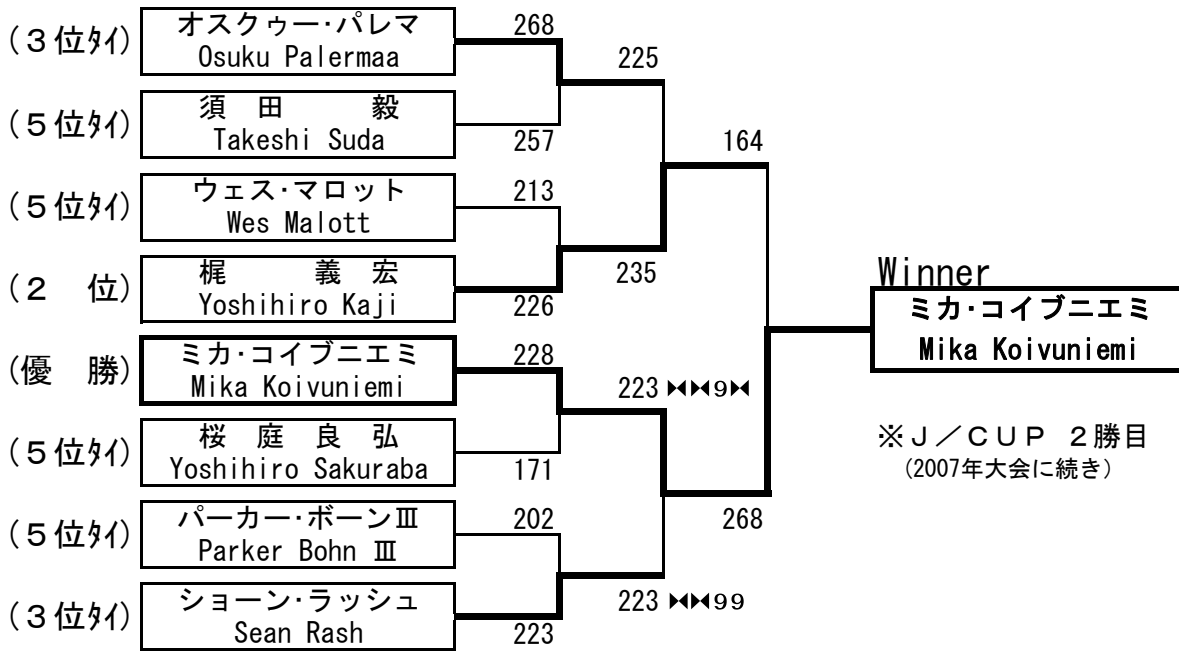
(3位タイ) オスクゥー・パレマ Osuku Palermaa 268

(5位タイ) 須 田 毅 Takeshi Suda 257

225

(5位タイ) ウェス・マロット Wes Malott 213

(2 位) 梶 義 宏 Yoshihiro Kaji 226

235

164

(優 勝) ミカ・コイブニエミ Mika Koivuniemi 228

(5位タイ) 桜 庭 良 弘 Yoshihiro Sakuraba 171

223 ⋈⋈9⋈

(5位タイ) パーカー・ボーンⅢ Parker Bohn Ⅲ 202

(3位タイ) ショーン・ラッシュ Sean Rash 223

223 ⋈⋈99

268

Winner
ミカ・コイブニエミ
Mika Koivuniemi

※J/CUP 2勝目
(2007年大会に続き)